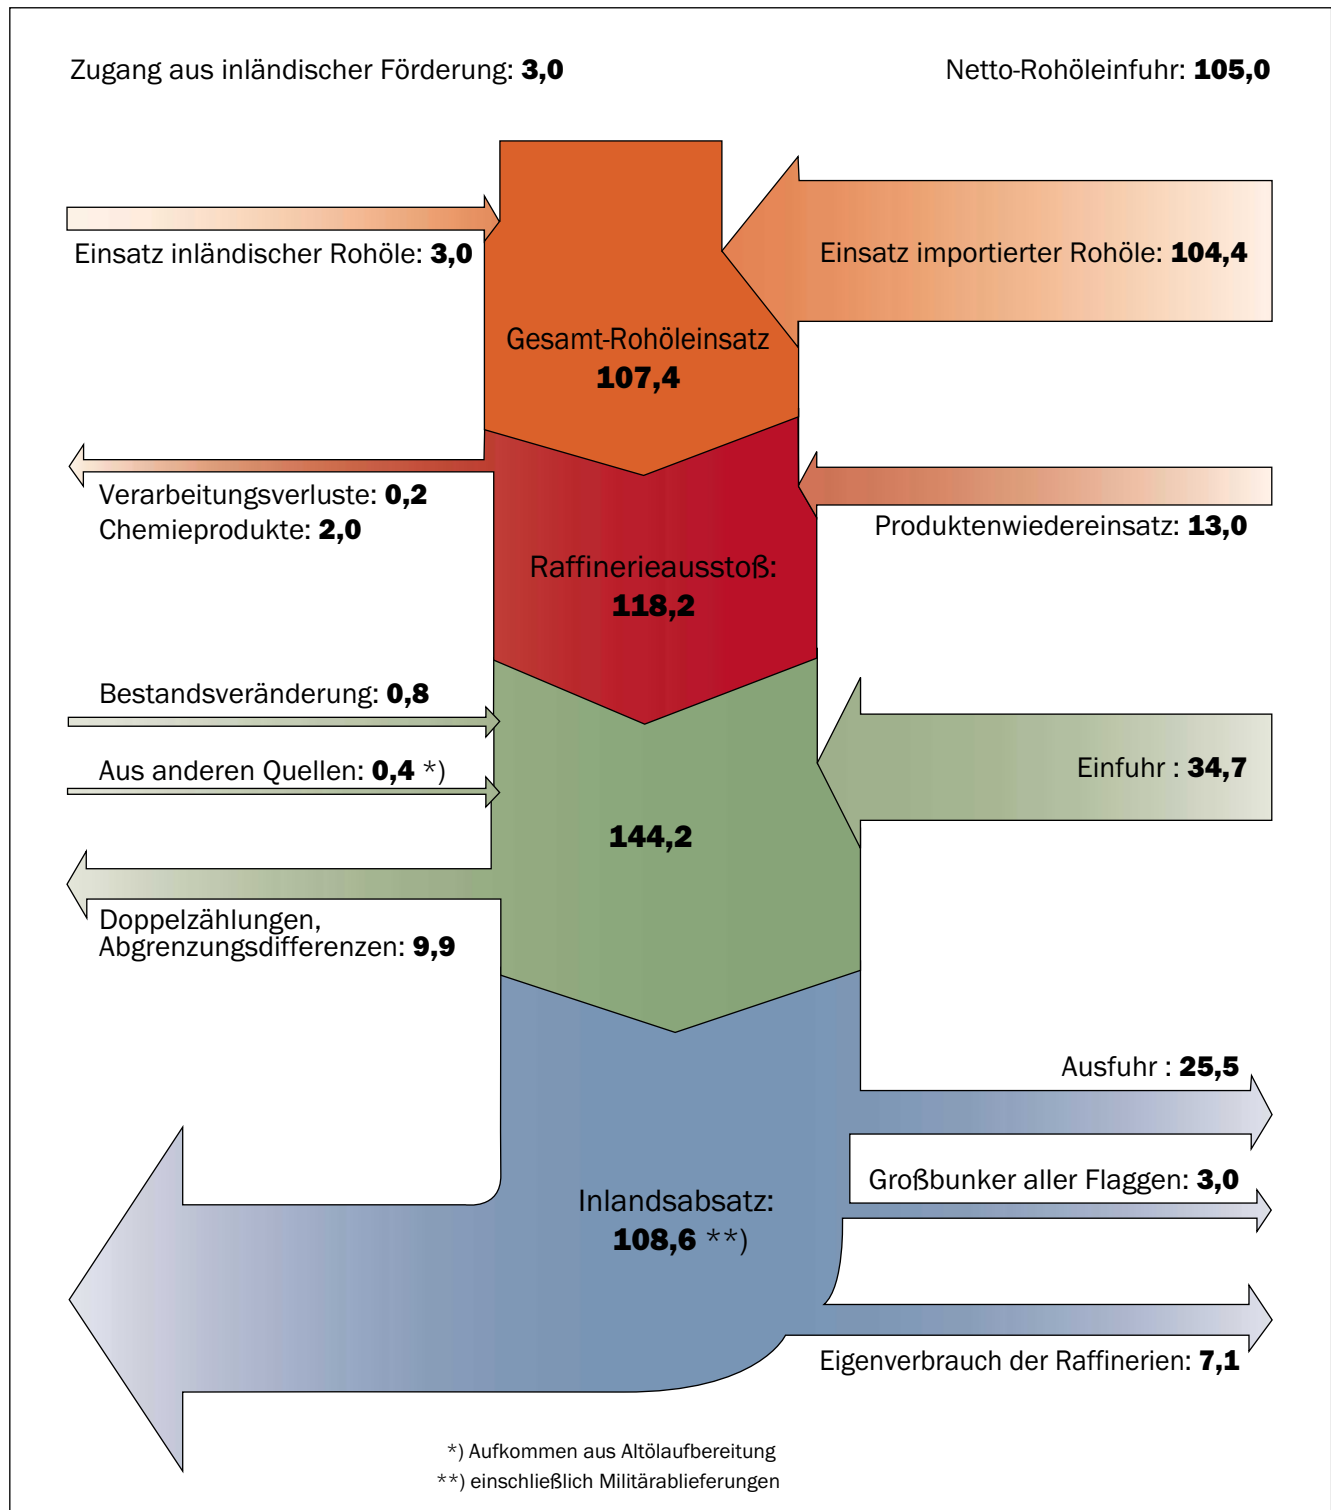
Zugang aus inländischer Förderung: **3,0**

Netto-Rohöleinfuhr: **105,0**

Einsatz inländischer Rohöle: **3,0**

Einsatz importierter Rohöle: **104,4**

Gesamt-Rohöleinsatz
**107,4**

Verarbeitungsverluste: **0,2**
Chemieprodukte: **2,0**

Produktenwiedereinsatz: **13,0**

Raffinerieausstoß:
**118,2**

Bestandsveränderung: **0,8**

Aus anderen Quellen: **0,4** *)

Einfuhr : **34,7**

**144,2**

Doppelzählungen,
Abgrenzungsdifferenzen: **9,9**

Ausfuhr : **25,5**

Großbunker aller Flaggen: **3,0**

Inlandsabsatz:
**108,6** **)

Eigenverbrauch der Raffinerien: **7,1**

*) Aufkommen aus Altölaufbereitung
**) einschließlich Militärablieferungen